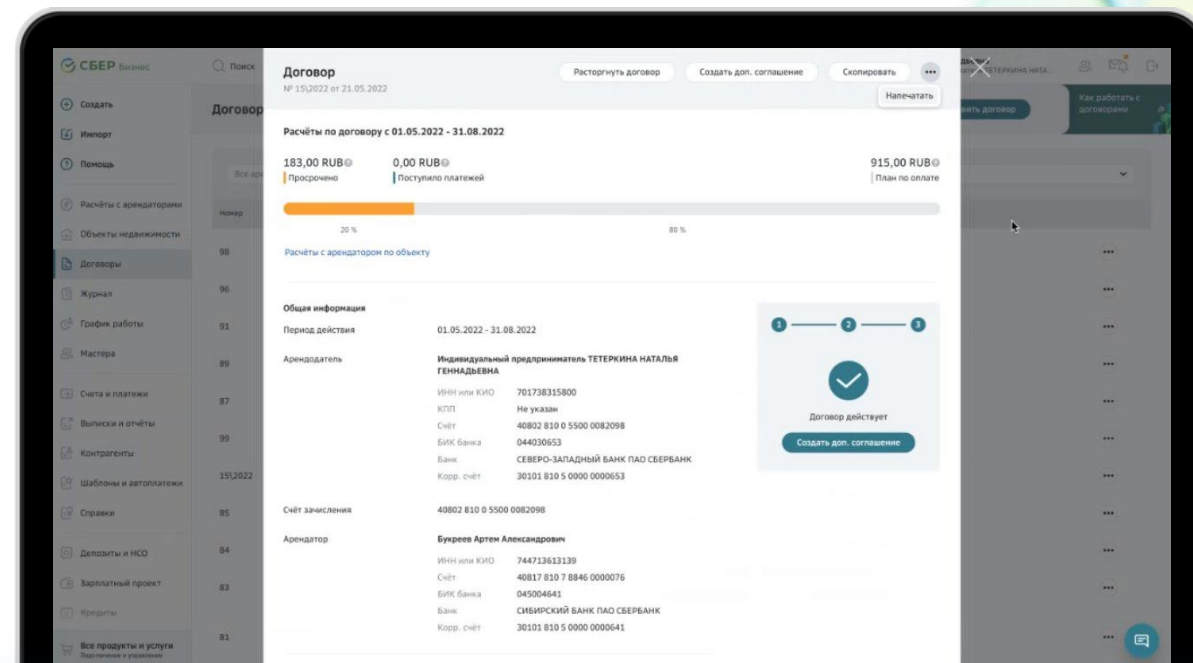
СБЕР Бизнес

Поиск

Создать
Импорт
Помощь
Расчёты с арендаторами
Объекты недвижимости
Договоры
Журнал
График работы
Мастера
Счета и платежи
Выписки и отчёты
Контрагенты
Шаблоны и автоплатежи
Справки
Депозиты и НСО
Зарплатный проект
Кредиты
Все продукты и услуги

Договор

Все ар

Номер
98
96
91
89
87
99
15\2022
85
84
83
81

Договор
№ 15\2022 от 21.05.2022

Расторгнуть договор
Создать доп. соглашение
Скопировать
Напечатать

Расчёты по договору с 01.05.2022 - 31.08.2022

183,00 RUB
Просрочено
0,00 RUB
Поступило платежей
915,00 RUB
План по оплате

20 %
80 %

Расчёты с арендатором по объекту

Общая информация
Период действия 01.05.2022 - 31.08.2022
Арендодатель Индивидуальный предприниматель ТЕТЕРКИНА НАТАЛЬЯ ГЕННАДЬЕВНА
ИНН или КИО 701738315800
КПП Не указан
Счёт 40802 810 0 5500 0082098
БИК банка 044030653
Банк СЕВЕРО-ЗАПАДНЫЙ БАНК ПАО СБЕРБАНК
Корр. счёт 30101 810 5 0000 0000653

Счёт зачисления 40802 810 0 5500 0082098

Арендатор Букреев Артем Александрович
ИНН или КИО 744713613139
Счёт 40817 810 7 8846 0000076
БИК банка 045004641
Банк СИБИРСКИЙ БАНК ПАО СБЕРБАНК
Корр. счёт 30101 810 5 0000 0000641

1
2
3
Договор действует
Создать доп. соглашение

ТЕТЕРКИНА НАТА
вить договор
Как работать с договорами